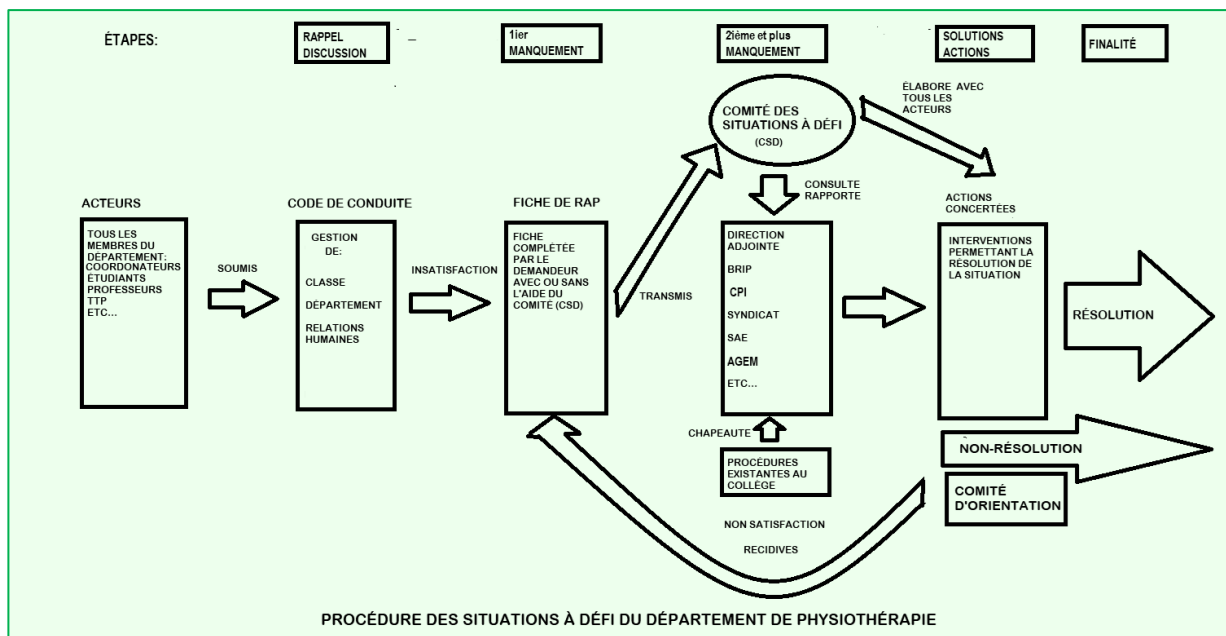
ÉTAPES:

RAPPEL DISCUSSION

–

1ier MANQUEMENT

2ième et plus MANQUEMENT

SOLUTIONS ACTIONS

FINALITÉ

COMITÉ DES SITUATIONS À DÉFI (CSD)

ÉLABORE AVEC TOUS LES ACTEURS

CONSULTE RAPPORTE

ACTEURS

TOUS LES MEMBRES DU DÉPARTEMENT: COORDONATEURS ÉTUDIANTS PROFESSEURS TTP ETC...

SOUMIS

CODE DE CONDUITE

GESTION DE:

CLASSE

DÉPARTEMENT

RELATIONS HUMAINES

INSATISFACTION

FICHE DE RAP

FICHE COMPLÉTÉE PAR LE DEMANDEUR AVEC OU SANS L'AIDE DU COMITÉ (CSD)

TRANSMIS

DIRECTION ADJOINTE

BRIP

CPI

SYNDICAT

SAE

AGEM

ETC...

ACTIONS CONCERTÉES

INTERVENTIONS PERMETTANT LA RÉSOLUTION DE LA SITUATION

RÉSOLUTION

CHAPEAUTE

PROCÉDURES EXISTANTES AU COLLÈGE

NON-RÉSOLUTION

COMITÉ D'ORIENTATION

NON SATISFACTION

RECIDIVES

PROCÉDURE DES SITUATIONS À DÉFI DU DÉPARTEMENT DE PHYSIOTHÉRAPIE